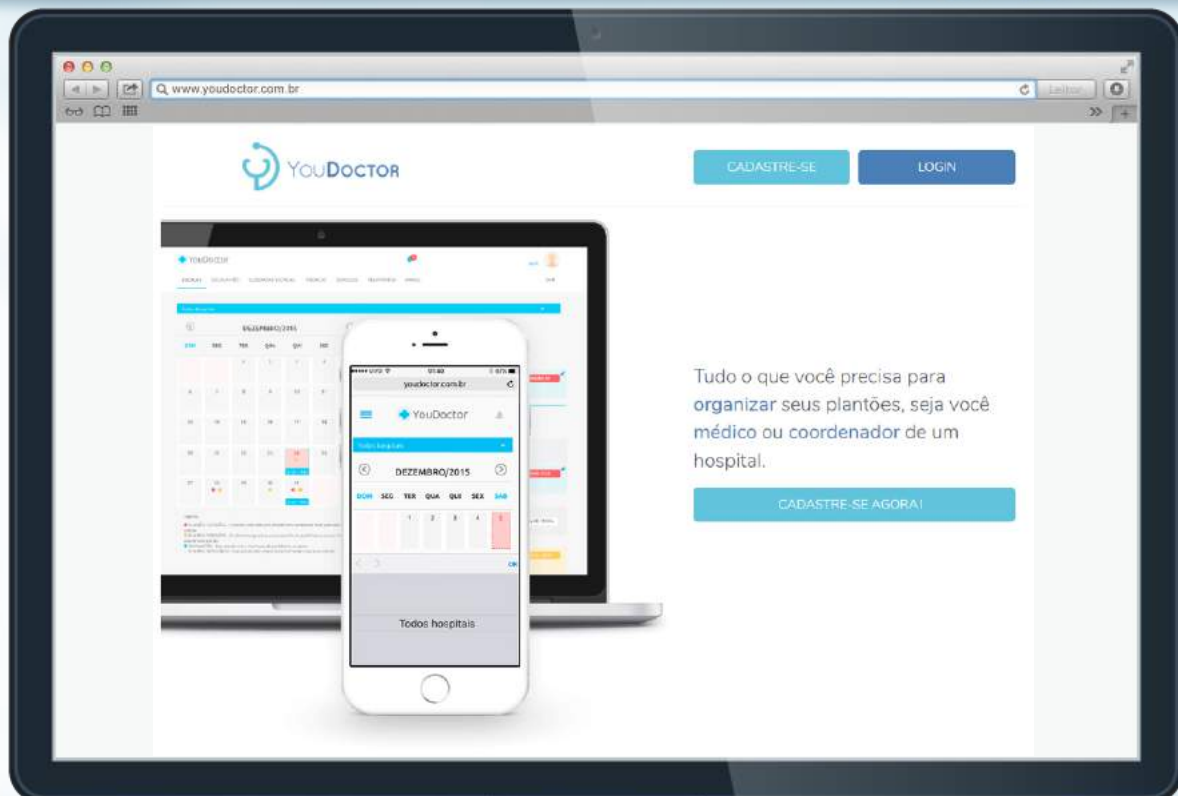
www.youdoctor.com.br

Leitor

YouDoctor

CADASTRE-SE

LOGIN

YouDoctor

DEZEMBRO/2015

DOM SEG TER QUA QUI SEX SAB

youdoctor.com.br

YouDoctor

Todos hospitais

DEZEMBRO/2015

DOM SEG TER QUA QUI SEX SAB

1 2 3 4 5

OK

Todos hospitais

Tudo o que você precisa para organizar seus plantões, seja você médico ou coordenador de um hospital.

CADASTRE-SE AGORA!